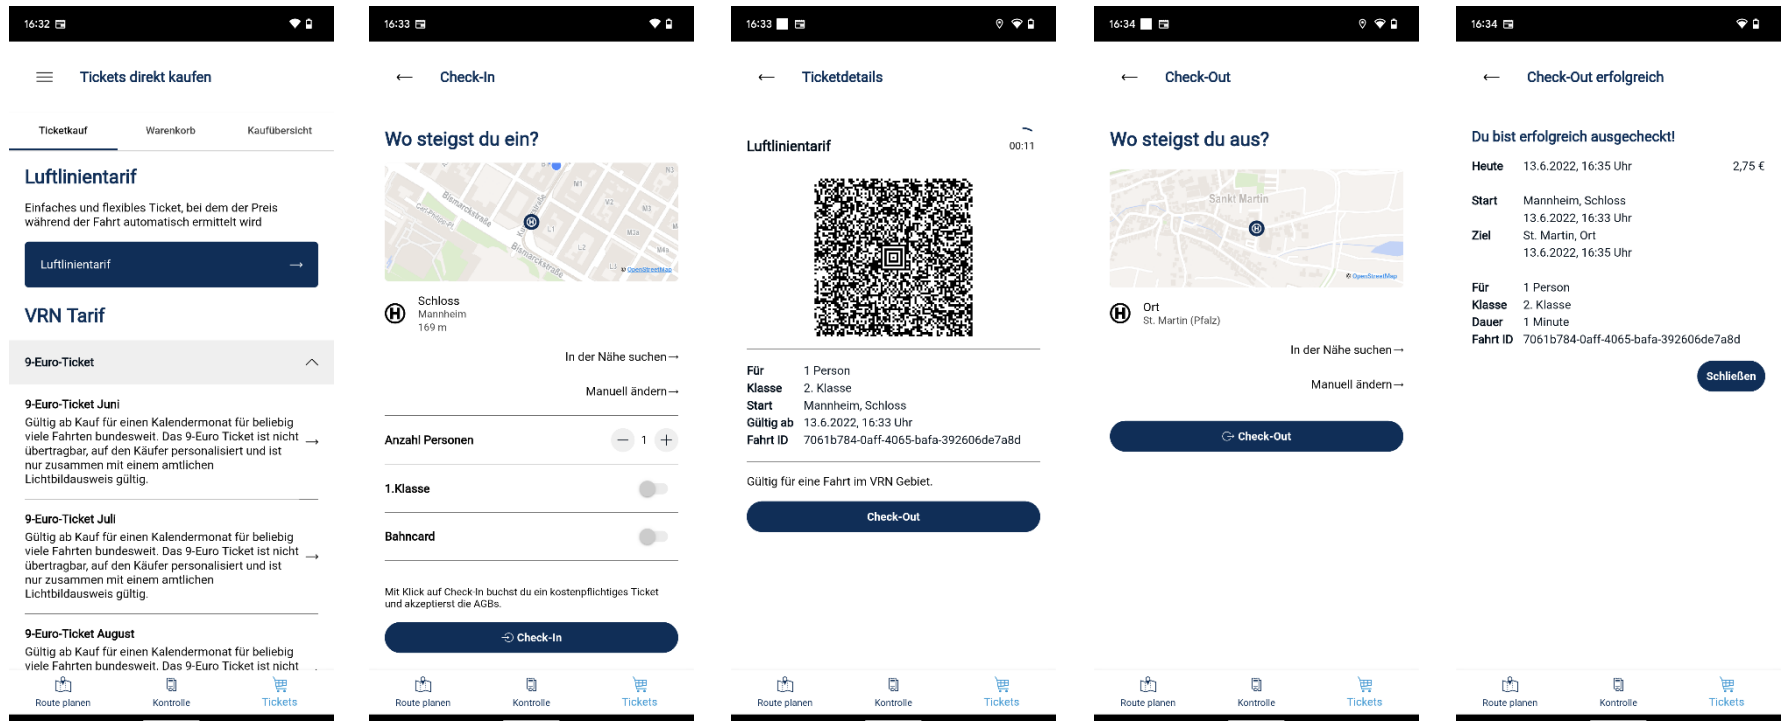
16:32

Tickets direkt kaufen

Ticketkauf | Warenkorb | Kaufübersicht

Luftlinientarif

Einfaches und flexibles Ticket, bei dem der Preis während der Fahrt automatisch ermittelt wird

Luftlinientarif →

VRN Tarif

9-Euro-Ticket

9-Euro-Ticket Juni
Gültig ab Kauf für einen Kalendermonat für beliebig viele Fahrten bundesweit. Das 9-Euro Ticket ist nicht übertragbar, auf den Käufer personalisiert und ist nur zusammen mit einem amtlichen Lichtbildausweis gültig. →

9-Euro-Ticket Juli
Gültig ab Kauf für einen Kalendermonat für beliebig viele Fahrten bundesweit. Das 9-Euro Ticket ist nicht übertragbar, auf den Käufer personalisiert und ist nur zusammen mit einem amtlichen Lichtbildausweis gültig. →

9-Euro-Ticket August
Gültig ab Kauf für einen Kalendermonat für beliebig viele Fahrten bundesweit. Das 9-Euro Ticket ist nicht

Route planen | Kontrolle | Tickets

16:33

← Check-In

Wo steigst du ein?

Bismarckstraße
Bismarckstraße
© OpenStreetMap

Schloss
Mannheim
169 m

In der Nähe suchen →

Manuell ändern →

Anzahl Personen − 1 +

1.Klasse

Bahncard

Mit Klick auf Check-In buchst du ein kostenpflichtiges Ticket und akzeptierst die AGBs.

Check-In

Route planen | Kontrolle | Tickets

16:33

← Ticketdetails

Luftlinientarif 00:11

Für 1 Person
Klasse 2. Klasse
Start Mannheim, Schloss
Gültig ab 13.6.2022, 16:33 Uhr
Fahrt ID 7061b784-0aff-4065-bafa-392606de7a8d

Gültig für eine Fahrt im VRN Gebiet.

Check-Out

Route planen | Kontrolle | Tickets

16:34

← Check-Out

Wo steigst du aus?

Sankt Martin
© OpenStreetMap

Ort
St. Martin (Pfalz)

In der Nähe suchen →

Manuell ändern →

Check-Out

Route planen | Kontrolle | Tickets

16:34

← Check-Out erfolgreich

Du bist erfolgreich ausgecheckt!

Heute 13.6.2022, 16:35 Uhr 2,75 €

Start Mannheim, Schloss
13.6.2022, 16:33 Uhr
Ziel St. Martin, Ort
13.6.2022, 16:35 Uhr

Für 1 Person
Klasse 2. Klasse
Dauer 1 Minute
Fahrt ID 7061b784-0aff-4065-bafa-392606de7a8d

Schließen

Route planen | Kontrolle | Tickets